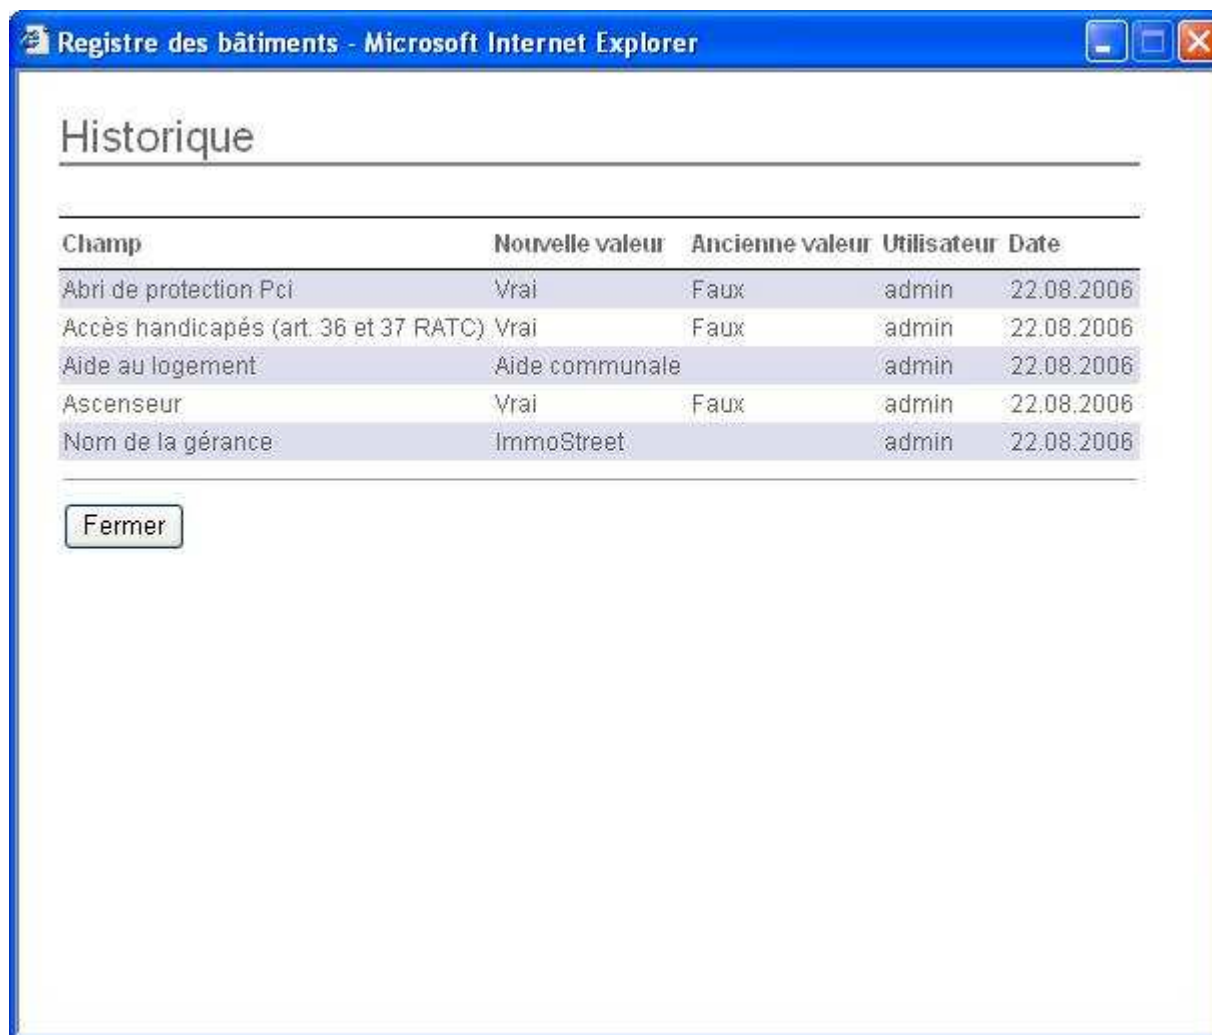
Registre des bâtiments - Microsoft Internet Explorer

Historique

| Champ | Nouvelle valeur | Ancienne valeur | Utilisateur | Date |
|---|---|---|---|---|
| Abri de protection Pci | Vrai | Faux | admin | 22.08.2006 |
| Accès handicapés (art. 36 et 37 RATC) | Vrai | Faux | admin | 22.08.2006 |
| Aide au logement | Aide communale | | admin | 22.08.2006 |
| Ascenseur | Vrai | Faux | admin | 22.08.2006 |
| Nom de la gérance | ImmoStreet | | admin | 22.08.2006 |

Fermer